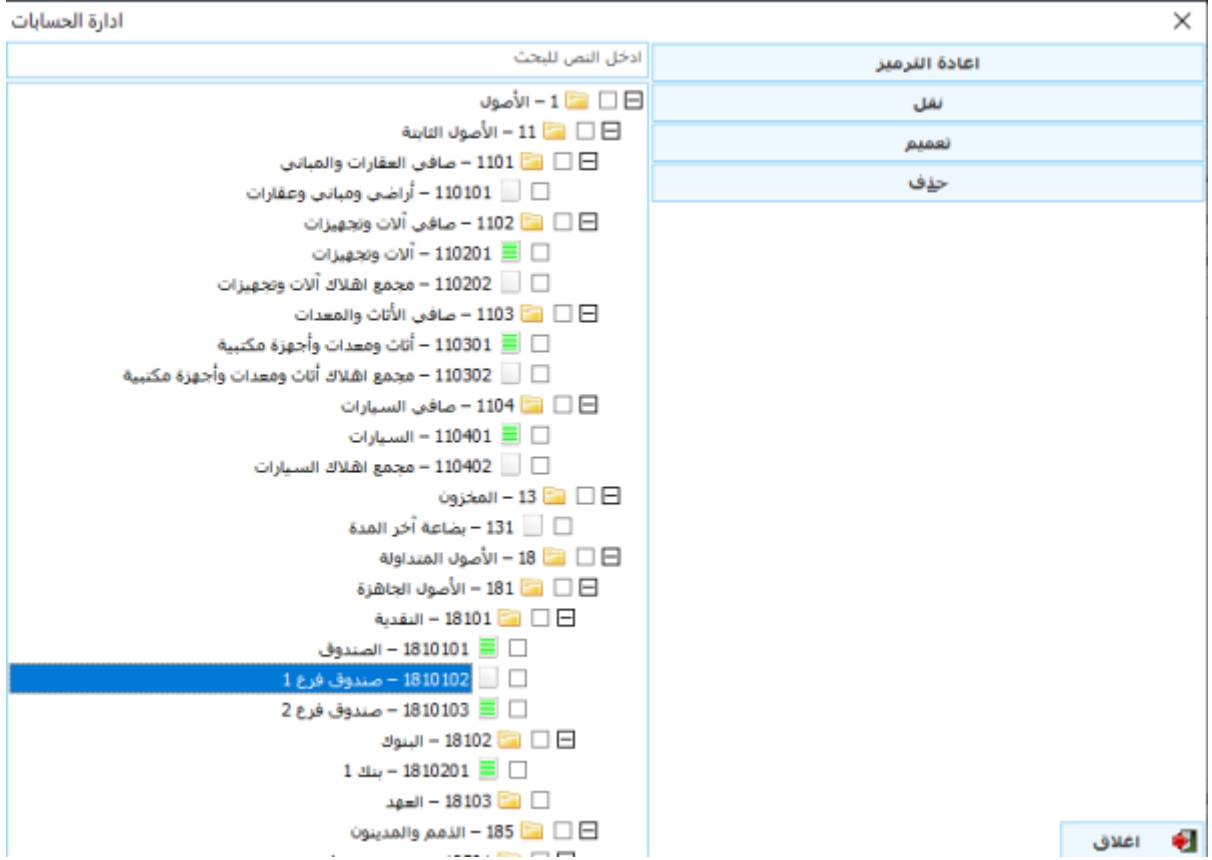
ادارة الحسابات

ادخل النص للبحث

اعادة الترميز
نقل
تعميم
حذف

1 – الأصول
11 – الأصول الثابتة
1101 – صافي العقارات والمباني
110101 – أراضي ومباني وعقارات
1102 – صافي آلات وتجهيزات
110201 – آلات وتجهيزات
110202 – مجمع اهلاك آلات وتجهيزات
1103 – صافي الأثاث والمعدات
110301 – أثاث ومعدات وأجهزة مكتبية
110302 – مجمع اهلاك أثاث ومعدات وأجهزة مكتبية
1104 – صافي السيارات
110401 – السيارات
110402 – مجمع اهلاك السيارات
13 – المخزون
131 – بضاعة آخر المدة
18 – الأصول المتداولة
181 – الأصول الجاهزة
18101 – النقدية
1810101 – الصندوق
1810102 – صندوق فرع 1
1810103 – صندوق فرع 2
18102 – البنوك
1810201 – بنك 1
18103 – العهد
185 – الذمم والمدينون
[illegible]

اغلاق